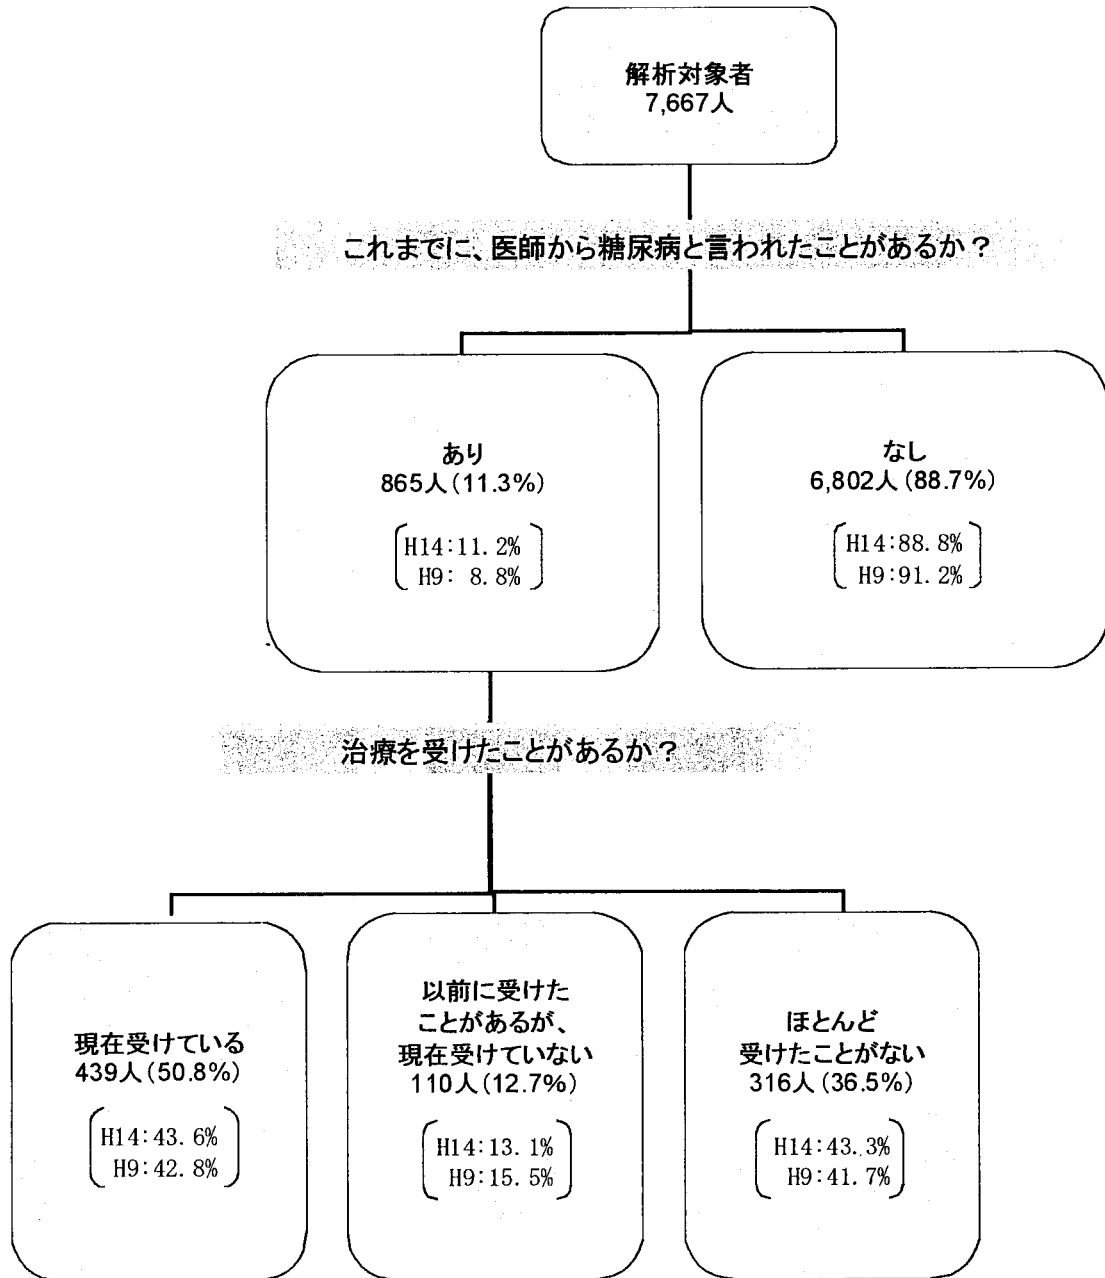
解析対象者
7,667人

これまでに、医師から糖尿病と言われたことがあるか？

あり
865人（11.3%）
H14：11.2%
H9： 8.8%

なし
6,802人（88.7%）
H14：88.8%
H9：91.2%

治療を受けたことがあるか？

現在受けている
439人（50.8%）
H14：43.6%
H9：42.8%

以前に受けたことがあるが、現在受けていない
110人（12.7%）
H14：13.1%
H9：15.5%

ほとんど受けたことがない
316人（36.5%）
H14：43.3%
H9：41.7%